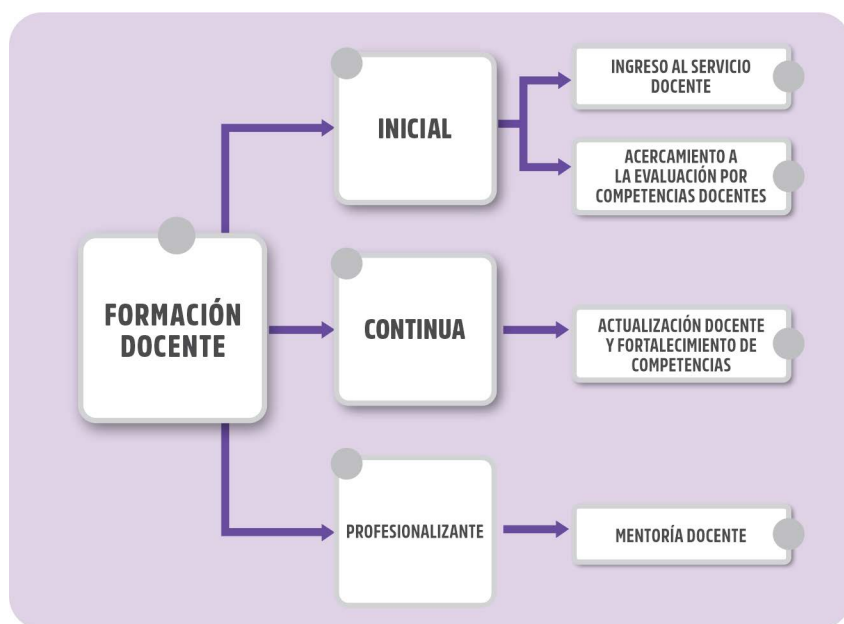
FORMACIÓN DOCENTE

INICIAL

INGRESO AL SERVICIO DOCENTE

ACERCAMIENTO A LA EVALUACIÓN POR COMPETENCIAS DOCENTES

CONTINUA

ACTUALIZACIÓN DOCENTE Y FORTALECIMIENTO DE COMPETENCIAS

PROFESIONALIZANTE

MENTORÍA DOCENTE